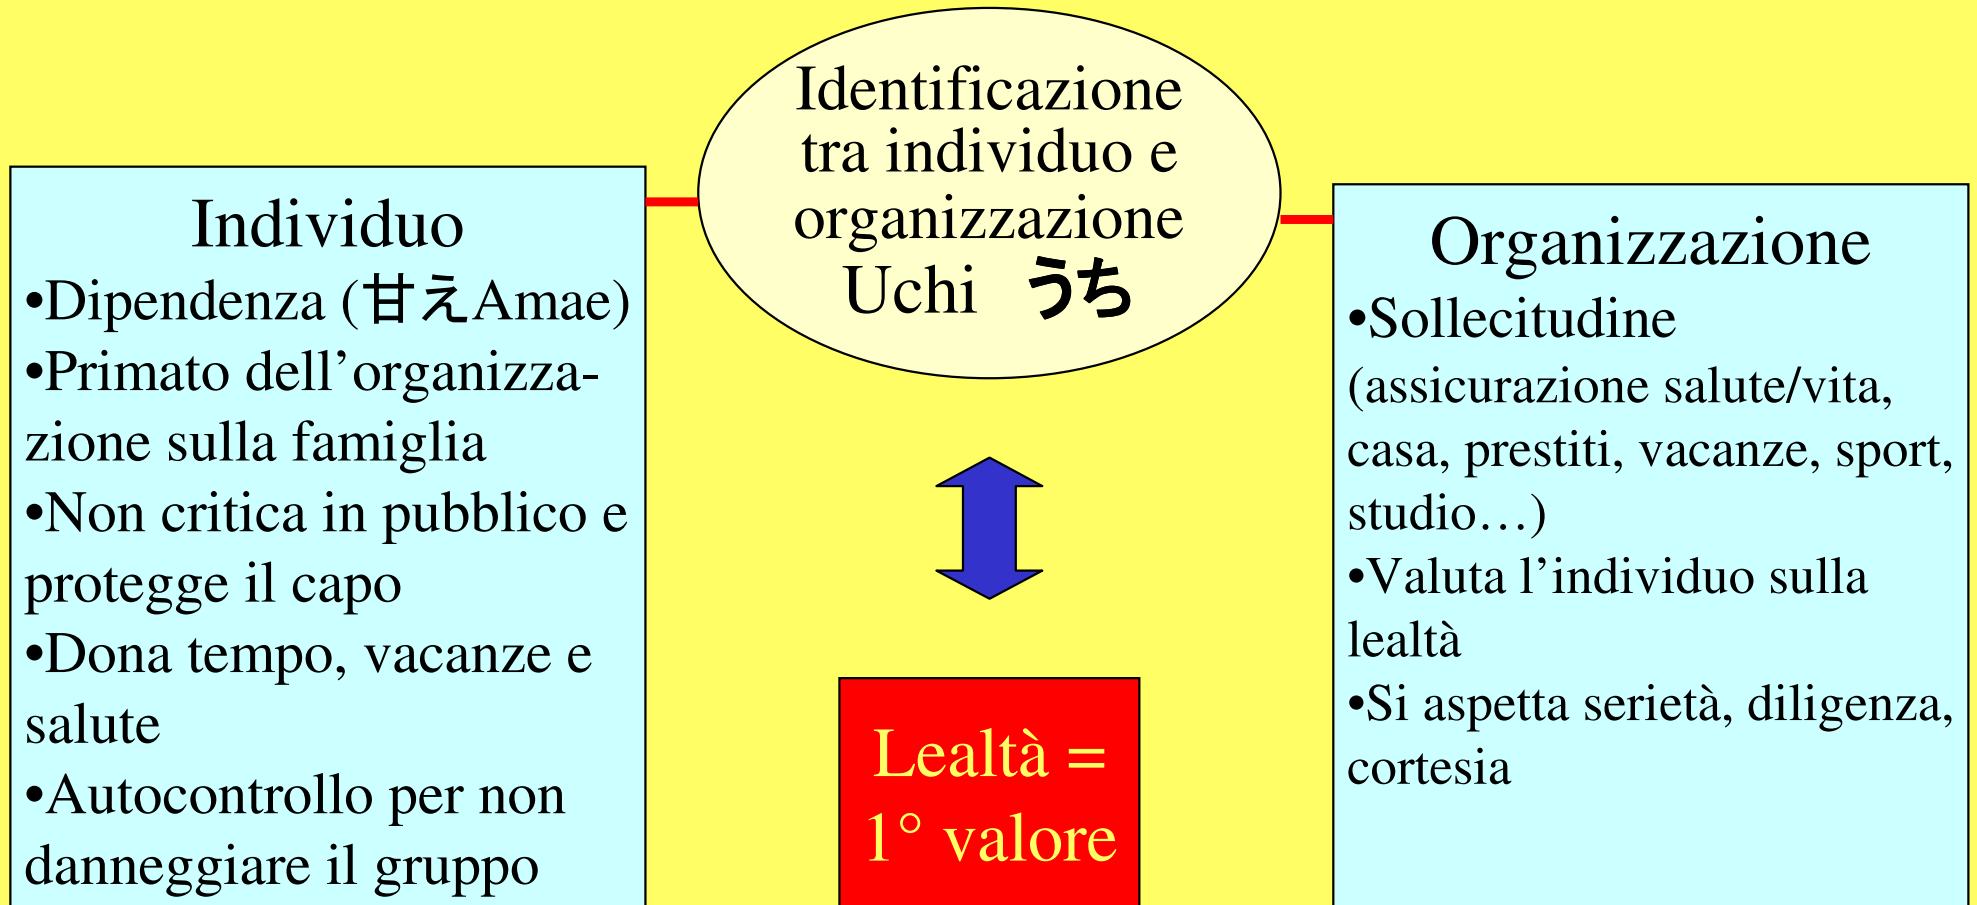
Individuo
•Dipendenza (甘えAmae)
•Primato dell'organizzazione sulla famiglia
•Non critica in pubblico e protegge il capo
•Dona tempo, vacanze e salute
•Autocontrollo per non danneggiare il gruppo

Identificazione tra individuo e organizzazione
Uchi うち

Lealtà = 1° valore

Organizzazione
•Sollecitudine (assicurazione salute/vita, casa, prestiti, vacanze, sport, studio…)
•Valuta l'individuo sulla lealtà
•Si aspetta serietà, diligenza, cortesia